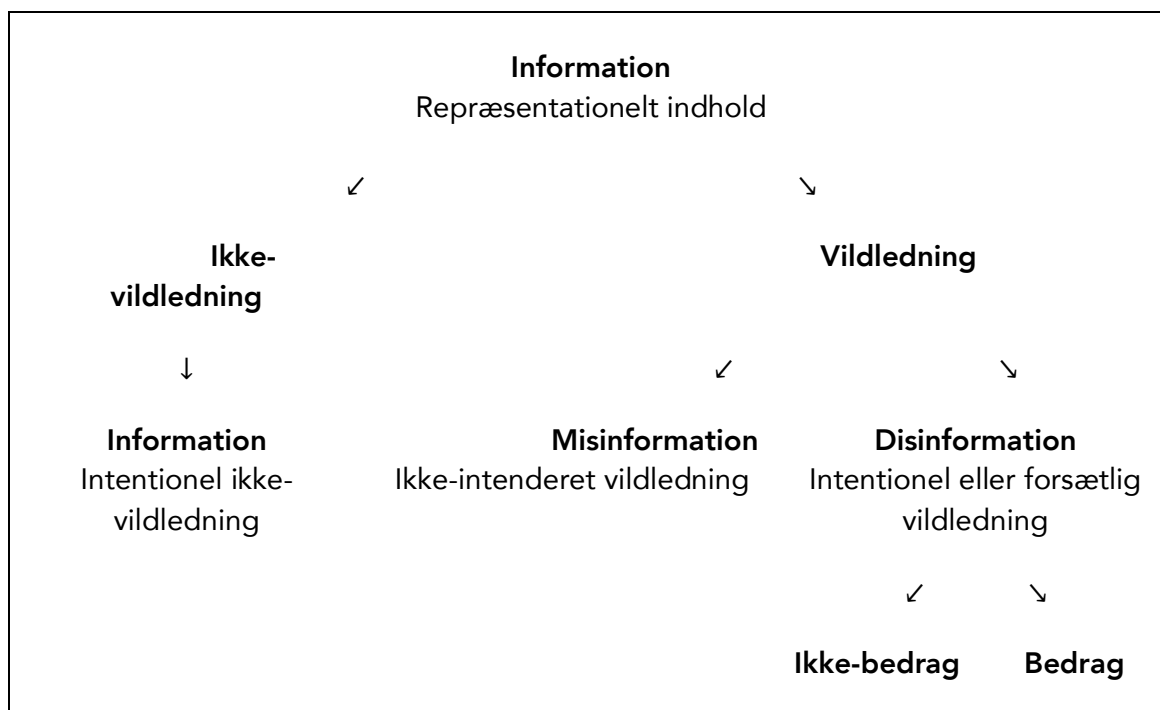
**Information**
Repræsentationelt indhold

↙ ↘

**Ikke-vildledning**

**Vildledning**

↓

↙ ↘

**Information**
Intentionel ikke-vildledning

**Misinformation**
Ikke-intenderet vildledning

**Disinformation**
Intentionel eller forsætlig vildledning

↙ ↘

**Ikke-bedrag** **Bedrag**